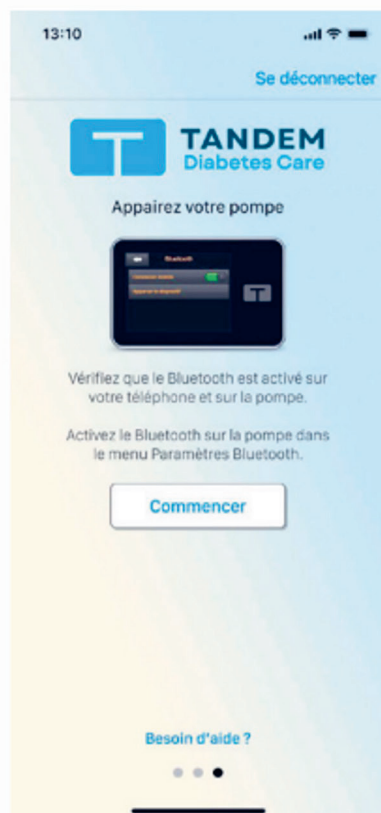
13:10

Se déconnecter

TANDEM
Diabetes Care

Appairez votre pompe

Bluetooth
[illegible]
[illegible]

Vérifiez que le Bluetooth est activé sur votre téléphone et sur la pompe.

Activez le Bluetooth sur la pompe dans le menu Paramètres Bluetooth.

Commencer

Besoin d'aide ?